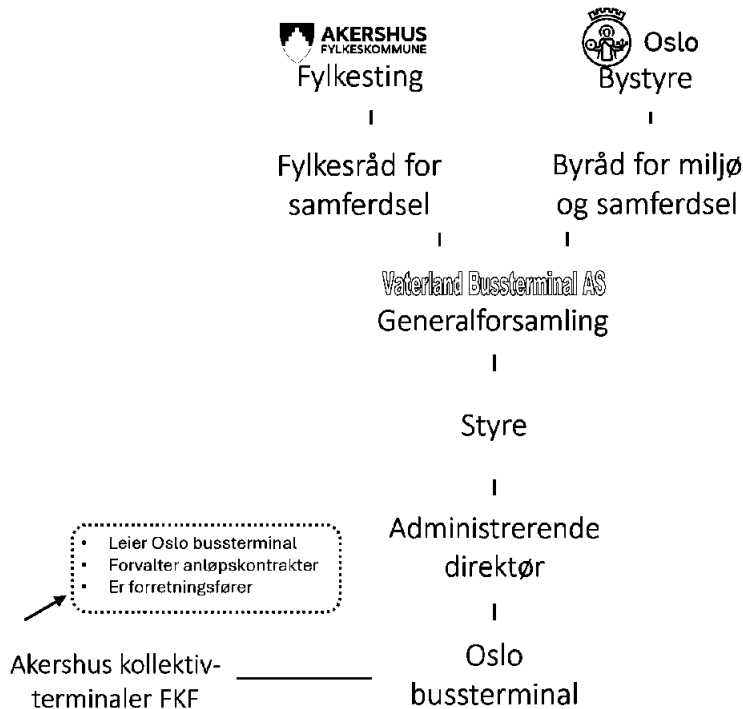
AKERSHUS FYLKESKOMMUNE
Fylkesting

Oslo
Bystyre

Fylkesråd for samferdsel

Byråd for miljø og samferdsel

Vaterland Bussterminal AS
Generalforsamling

Styre

Administrerende direktør

Oslo bussterminal

- Leier Oslo bussterminal
- Forvalter anløpskontrakter
- Er forretningsfører

Akershus kollektivterminaler FKF